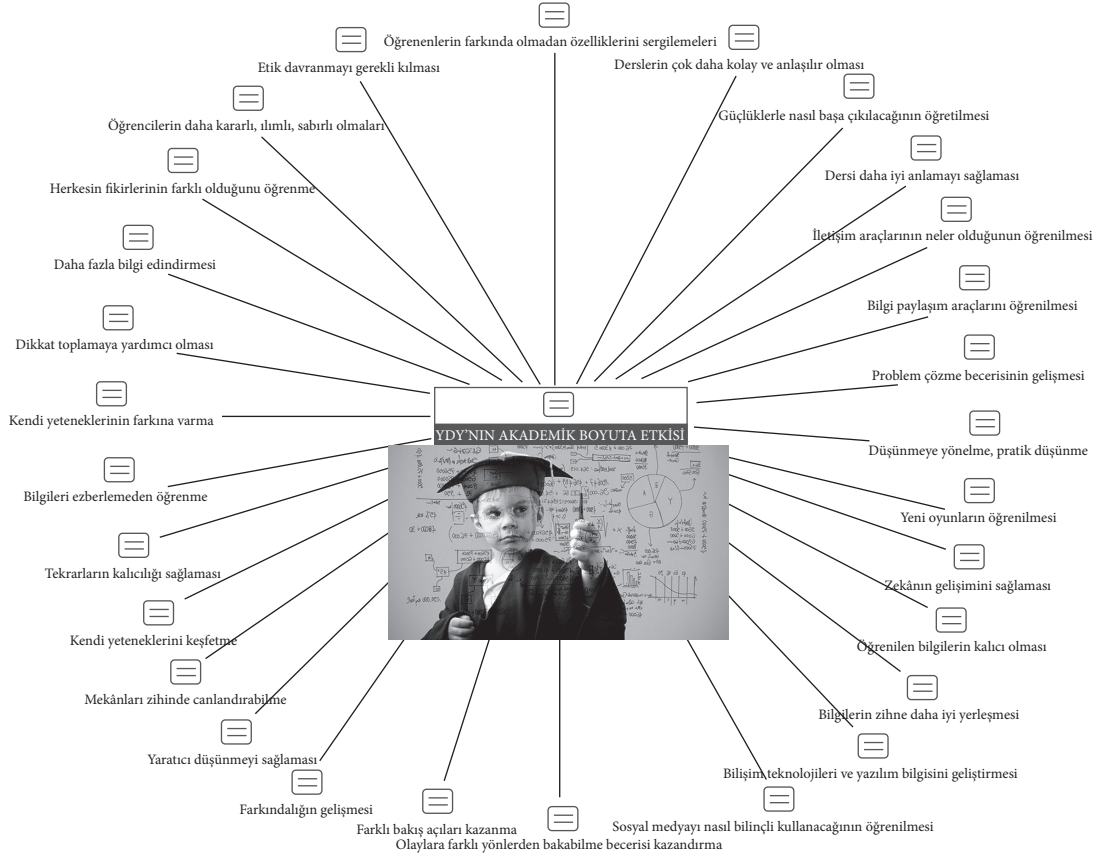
YDY'NIN AKADEMİK BOYUTA ETKİSİ

Öğrenenlerin farkında olmadan özelliklerini sergilemeleri

Etik davranmayı gerekli kılması

Derslerin çok daha kolay ve anlaşılır olması

Öğrencilerin daha kararlı, ılımlı, sabırlı olmaları

Güçlüklerle nasıl başa çıkılacağının öğretilmesi

Herkesin fikirlerinin farklı olduğunu öğrenme

Dersi daha iyi anlamayı sağlaması

İletişim araçlarının neler olduğunun öğrenilmesi

Daha fazla bilgi edindirmesi

Bilgi paylaşım araçlarını öğrenilmesi

Dikkat toplamaya yardımcı olması

Problem çözme becerisinin gelişmesi

Kendi yeteneklerinin farkına varma

Düşünmeye yönelme, pratik düşünme

Bilgileri ezberlemeden öğrenme

Yeni oyunların öğrenilmesi

Tekrarların kalıcılığı sağlaması

Zekânın gelişimini sağlaması

Kendi yeteneklerini keşfetme

Öğrenilen bilgilerin kalıcı olması

Mekânları zihinde canlandırabilme

Bilgilerin zihne daha iyi yerleşmesi

Yaratıcı düşünmeyi sağlaması

Bilişim teknolojileri ve yazılım bilgisini geliştirmesi

Farkındalığın gelişmesi

Sosyal medyayı nasıl bilinçli kullanacağının öğrenilmesi

Farklı bakış açıları kazanma

Olaylara farklı yönlerden bakabilme becerisi kazandırma